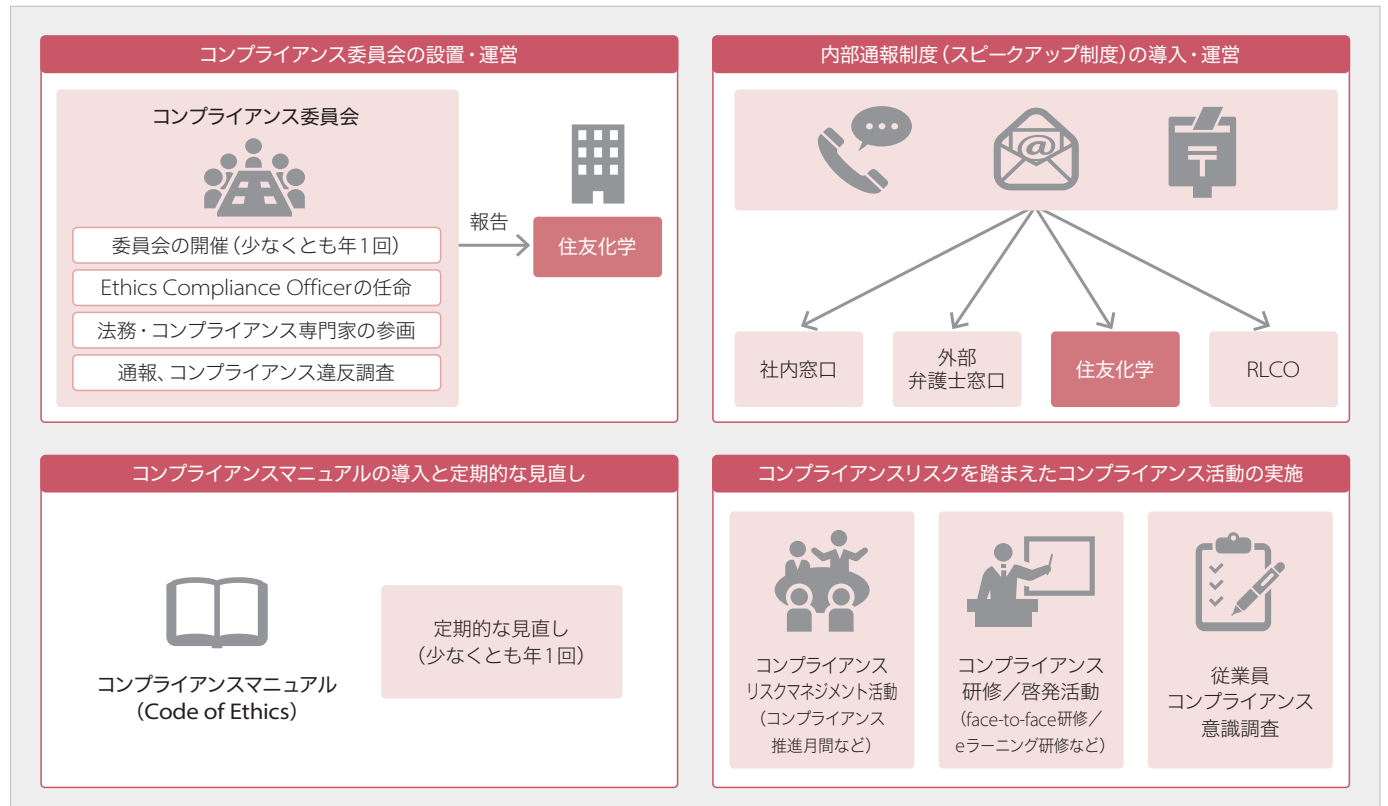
コンプライアンス委員会の設置・運営

コンプライアンス委員会

委員会の開催（少なくとも年1回）

Ethics Compliance Officerの任命

法務・コンプライアンス専門家の参画

通報、コンプライアンス違反調査

報告

住友化学

内部通報制度（スピークアップ制度）の導入・運営

社内窓口

外部
弁護士窓口

住友化学

RLCO

コンプライアンスマニュアルの導入と定期的な見直し

コンプライアンスマニュアル
（Code of Ethics）

定期的な見直し
（少なくとも年1回）

コンプライアンスリスクを踏まえたコンプライアンス活動の実施

コンプライアンス
リスクマネジメント活動
（コンプライアンス
推進月間など）

コンプライアンス
研修／啓発活動
（face-to-face研修／
eラーニング研修など）

従業員
コンプライアンス
意識調査